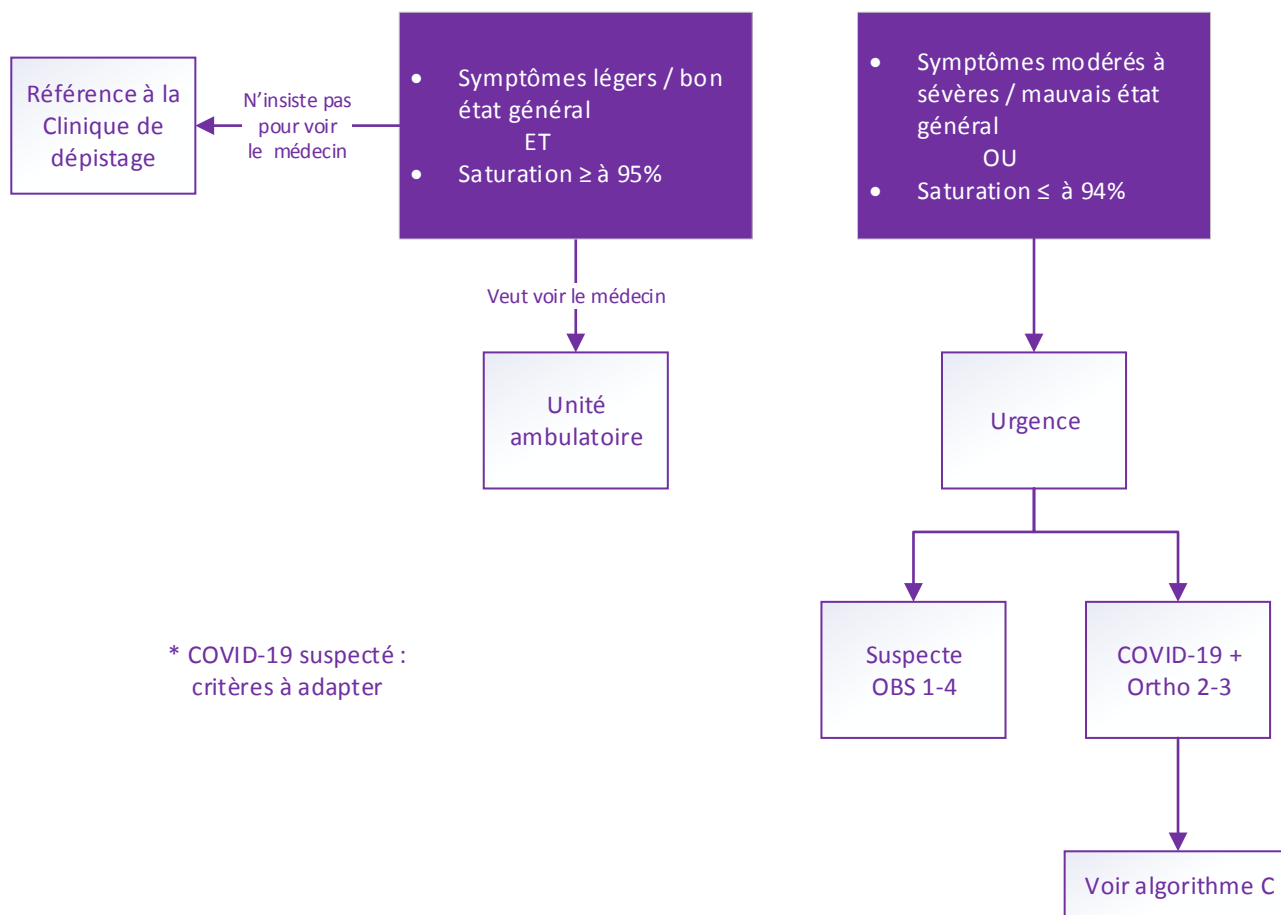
Référence à la Clinique de dépistage

N'insiste pas pour voir le médecin

- Symptômes légers / bon état général
ET
- Saturation ≥ à 95%

- Symptômes modérés à sévères / mauvais état général
OU
- Saturation ≤ à 94%

Veut voir le médecin

Unité ambulatoire

Urgence

Suspecte OBS 1-4

COVID-19 + Ortho 2-3

* COVID-19 suspecté : critères à adapter

Voir algorithme C